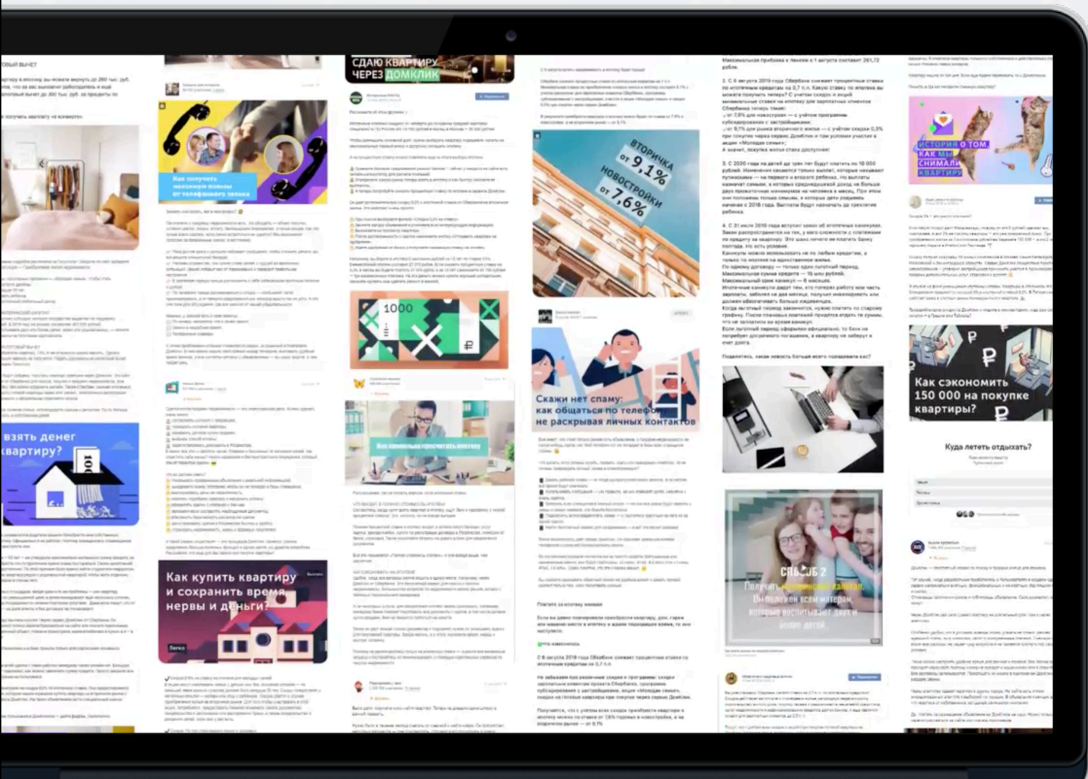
СДАЮ КВАРТИРУ ЧЕРЕЗ ДОМКЛИК

Как получить налоговый вычет от телефонного звонка

Вторичка от 9,1%
Новостройки от 7,6%

взять денег квартиру?

Скажи нет спаму: как общаться по телефону не раскрывая личных контактов

Как купить квартиру и сохранить время, нервы и деньги?

История о том, как мы снимали квартиру

Как сэкономить 150 000 на покупке квартиры?

Куда лететь отдыхать?

Спасибо

2. С 8 августа 2019 года Сбербанк снижает процентные ставки по ипотечным кредитам на 0,7 п.п.

3. С 2020 года на детей до трех лет будут платить по 10 000 рублей.

4. С 31 июля 2019 года вступил закон об ипотечных каникулах.

Поделитесь, какая новость больше всего порадовала вас?

Платите за ипотеку меньше

С 8 августа 2019 года Сбербанк снижает процентные ставки по ипотечным кредитам на 0,7 п.п.